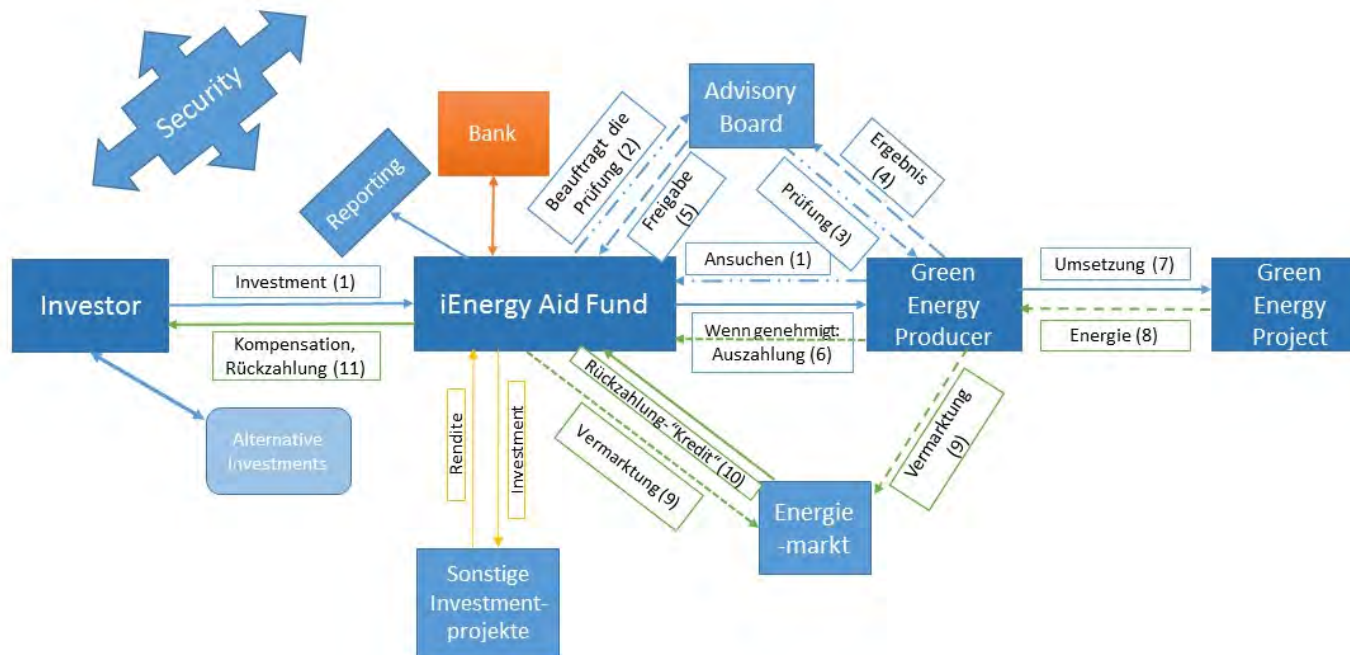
Security

Bank

Advisory Board

Reporting

Beauftragt die Prüfung (2)

Freigabe (5)

Ergebnis (4)

Prüfung (3)

Ansuchen (1)

Investor

Investment (1)

iEnergy Aid Fund

Green Energy Producer

Umsetzung (7)

Green Energy Project

Kompensation, Rückzahlung (11)

Wenn genehmigt: Auszahlung (6)

Energie (8)

Alternative Investments

Rendite

Investment

Rückzahlung "Kredit" (10)

Vermarktung (9)

Vermarktung (9)

Energie-markt

Sonstige Investment-projekte